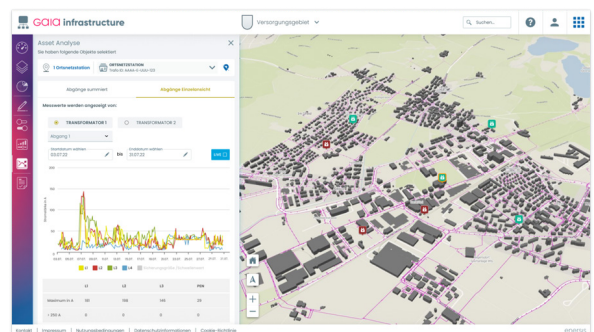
GAIA infrastructure

Versorgungsgebiet

Suchen...

Asset Analyse

Sie haben folgende Objekte selektiert

1 Ortsnetzstation

ORTSNETZSTATION

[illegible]

Abgänge summiert

Abgänge Einzelansicht

Messwerte werden angezeigt von:

TRANSFORMATOR 1

TRANSFORMATOR 2

Abgang 1

Startdatum wählen
01.07.22

bis

Enddatum wählen
01.07.22

Los

| | L1 | L2 | L3 | PEN |
|---|---|---|---|---|
| Maximum in A | 90 | 166 | 146 | 29 |
| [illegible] | 0 | 0 | 0 | 0 |

Kontakt | Impressum | Nutzungsbedingungen | Datenschutzinformationen | Cookie-Richtlinie